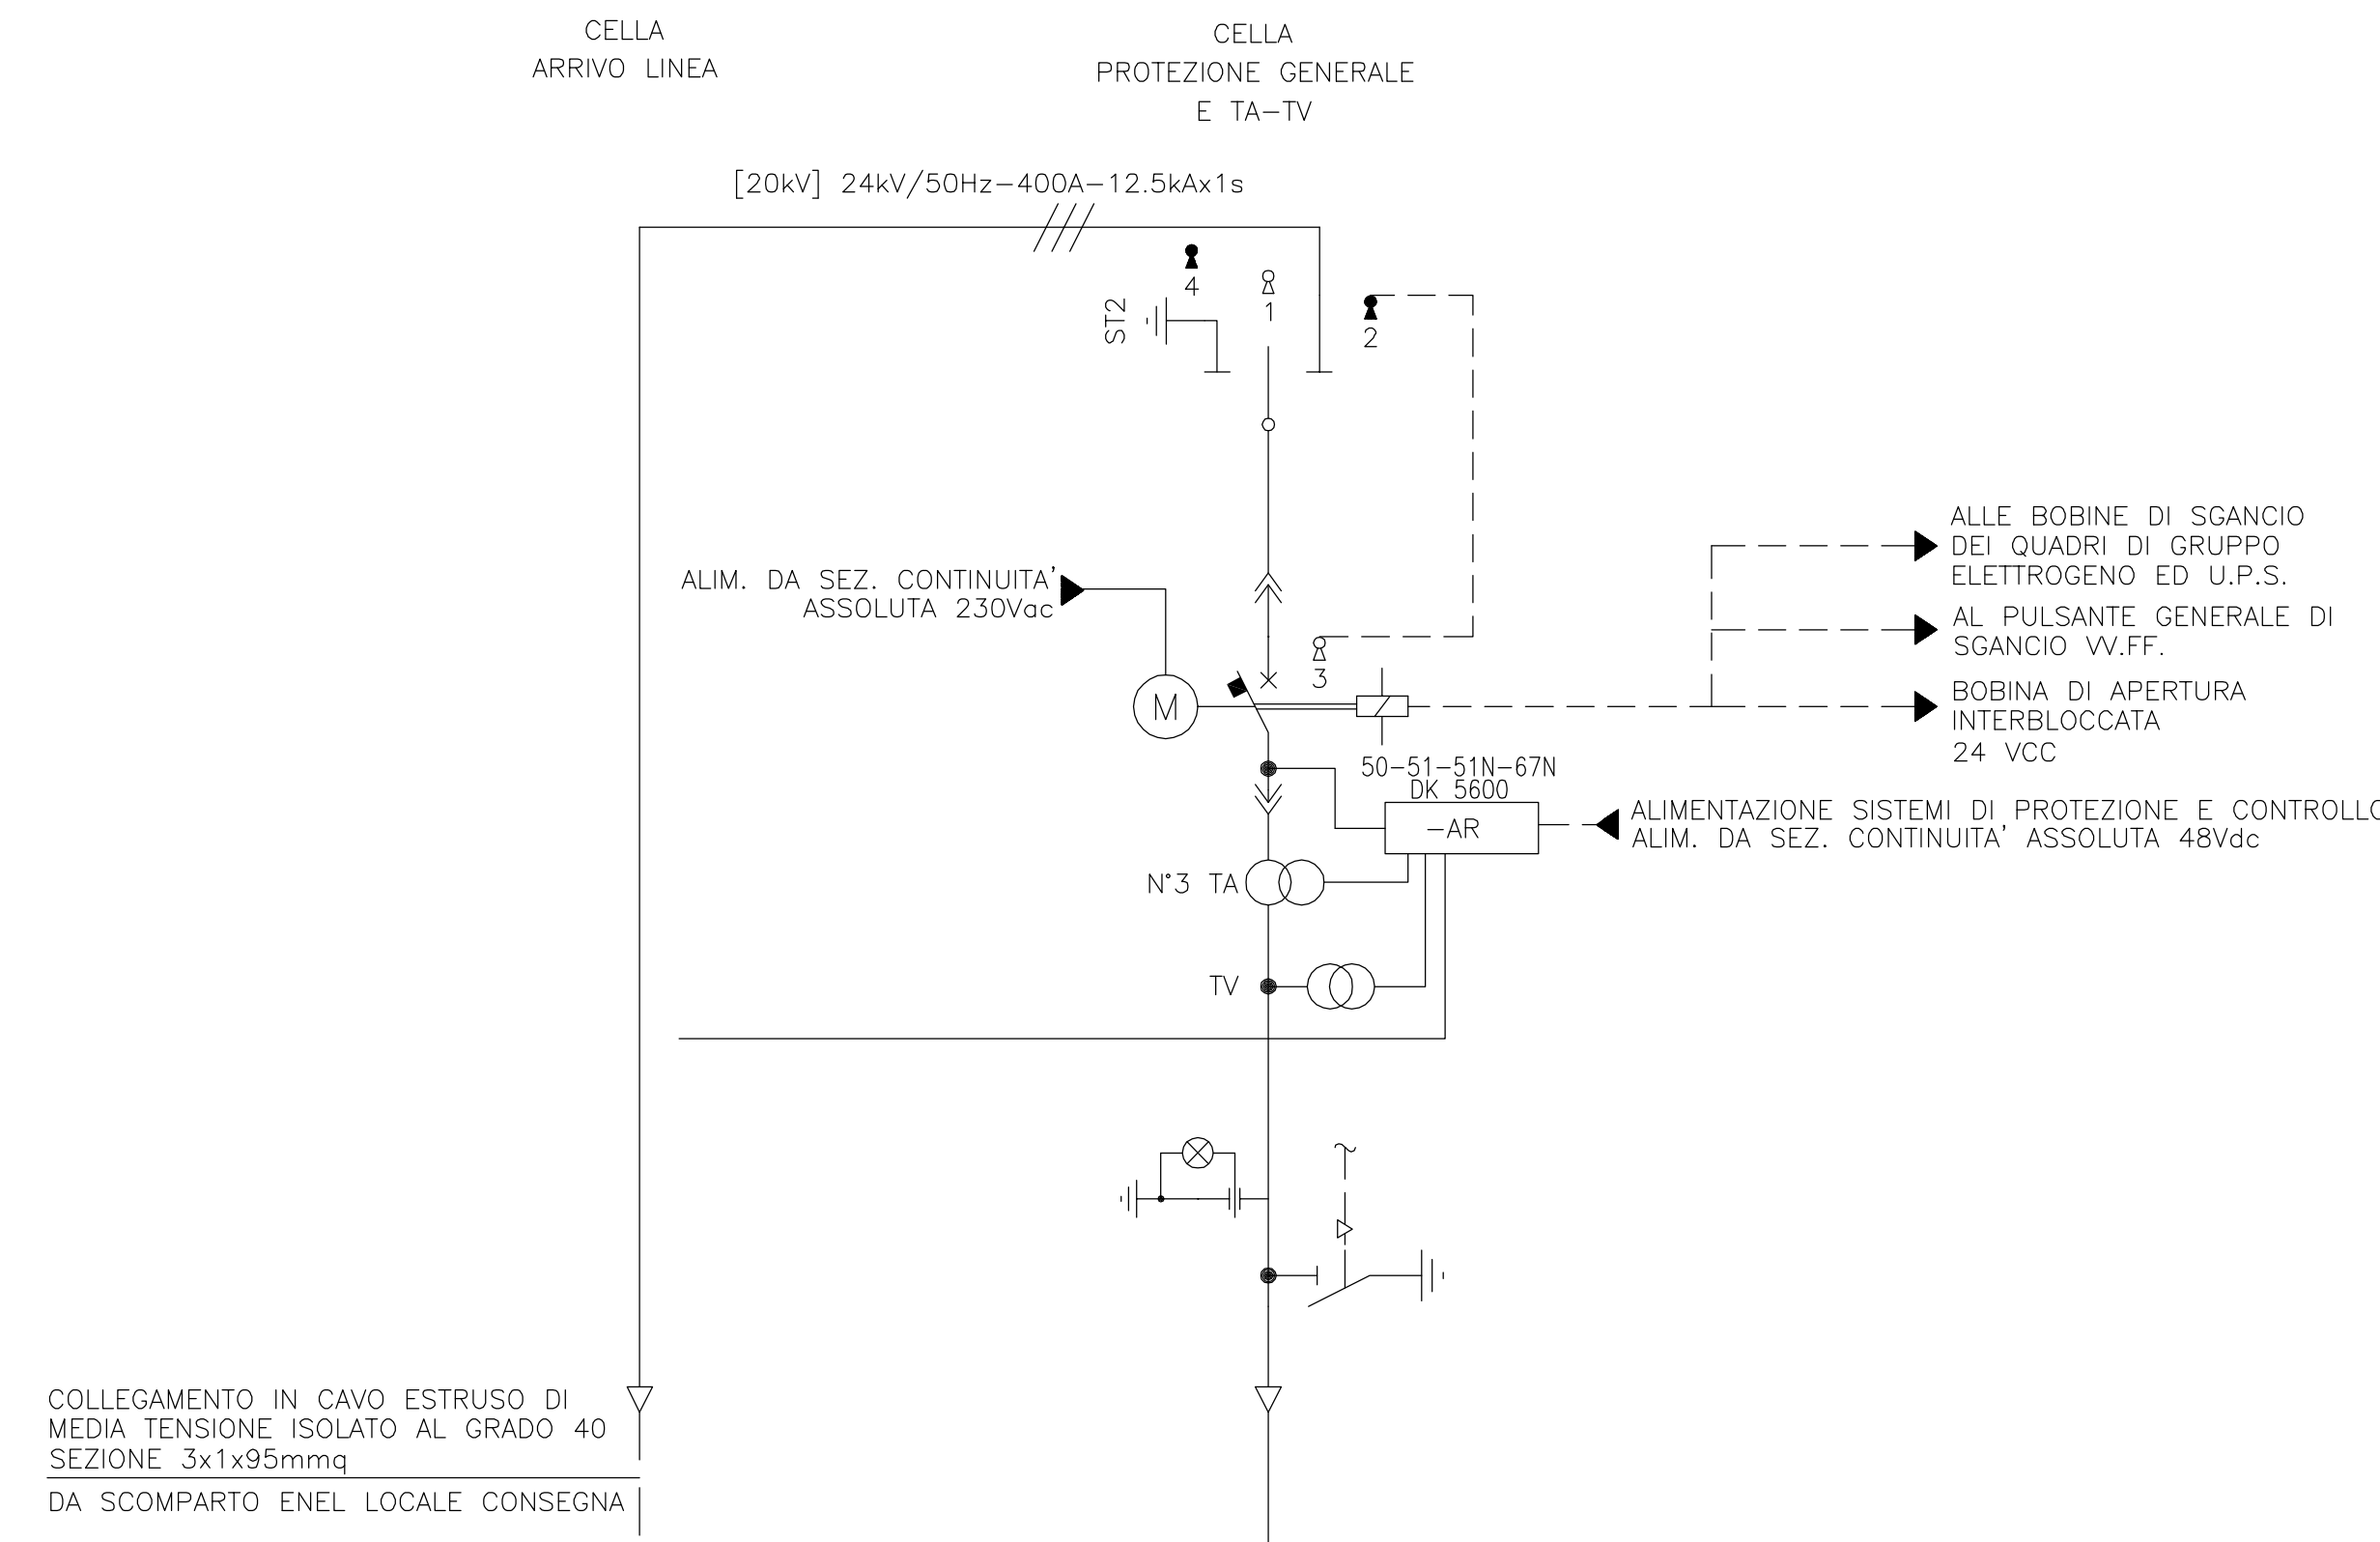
CELLA
ARRIVO LINEA

CELLA
PROTEZIONE GENERALE
E TA–TV

[20kV] 24kV/50Hz–400A–12.5kAx1s

4

1

ST2

2

ALLE BOBINE DI SGANCIO
DEI QUADRI DI GRUPPO
ELETTROGENO ED U.P.S.

ALIM. DA SEZ. CONTINUITA'
ASSOLUTA 230Vac

AL PULSANTE GENERALE DI
SGANCIO VV.FF.

3

M

BOBINA DI APERTURA
INTERBLOCCATA
24 VCC

50–51–51N–67N
DK 5600

–AR

ALIMENTAZIONE SISTEMI DI PROTEZIONE E CONTROLLO
ALIM. DA SEZ. CONTINUITA' ASSOLUTA 48Vdc

N°3 TA

TV

COLLEGAMENTO IN CAVO ESTRUSO DI
MEDIA TENSIONE ISOLATO AL GRADO 40
SEZIONE 3x1x95mmq

DA SCOMPARTO ENEL LOCALE CONSEGNA